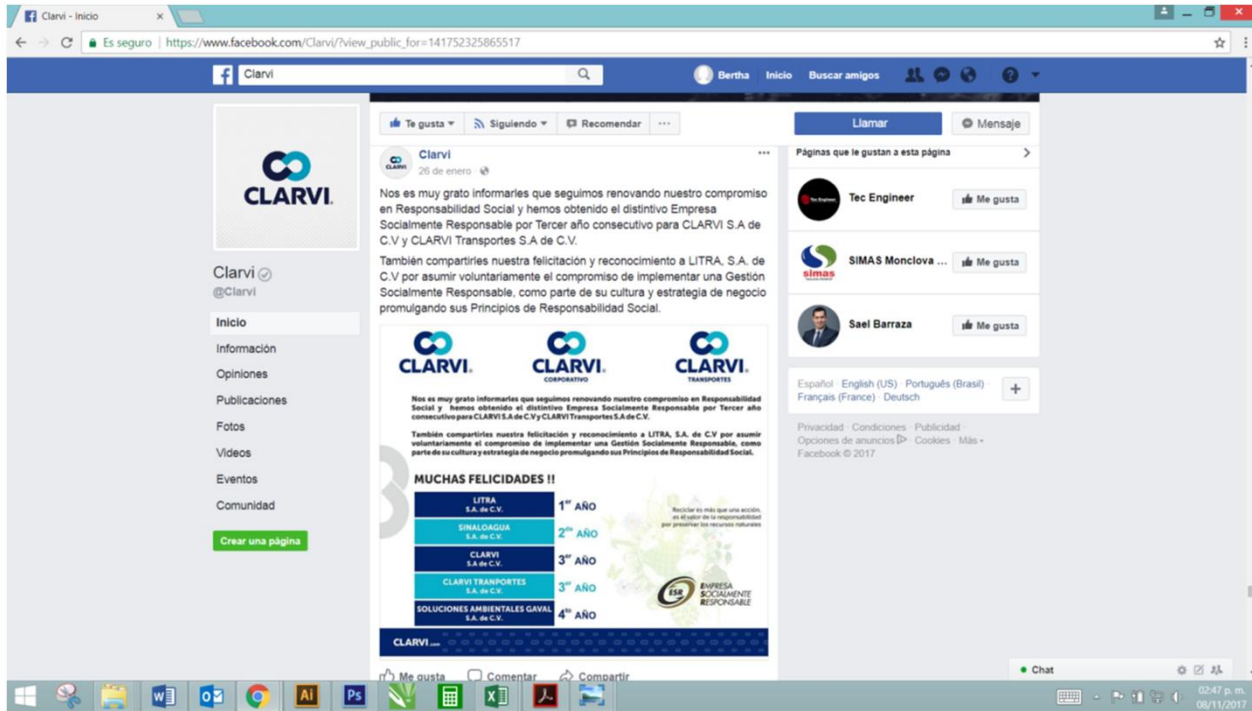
Clarvi - Inicio ×

Es seguro | https://www.facebook.com/Clarvi/?view_public_for=141752325865517

Clarvi

Bertha Inicio Buscar amigos

CLARVI.

Clarvi
@Clarvi

Inicio
Información
Opiniones
Publicaciones
Fotos
Videos
Eventos
Comunidad

Crear una página

Te gusta Siguiendo Recomendar ···

Clarvi
26 de enero ·

Nos es muy grato informarles que seguimos renovando nuestro compromiso en Responsabilidad Social y hemos obtenido el distintivo Empresa Socialmente Responsable por Tercer año consecutivo para CLARVI S.A de C.V y CLARVI Transportes S.A de C.V.

También compartirles nuestra felicitación y reconocimiento a LITRA, S.A. de C.V por asumir voluntariamente el compromiso de implementar una Gestión Socialmente Responsable, como parte de su cultura y estrategia de negocio promulgando sus Principios de Responsabilidad Social.

CLARVI. CLARVI. CORPORATIVO CLARVI. TRANSPORTES

Nos es muy grato informarles que seguimos renovando nuestro compromiso en Responsabilidad Social y hemos obtenido el distintivo Empresa Socialmente Responsable por Tercer año consecutivo para CLARVI S.A de C.V y CLARVI Transportes S.A de C.V.

También compartirles nuestra felicitación y reconocimiento a LITRA, S.A. de C.V por asumir voluntariamente el compromiso de implementar una Gestión Socialmente Responsable, como parte de su cultura y estrategia de negocio promulgando sus Principios de Responsabilidad Social.

MUCHAS FELICIDADES !!

| LITRA S.A. de C.V. | 1$^{er}$ AÑO |
|---|---|
| SINALOAGUA S.A. de C.V. | 2$^{do}$ AÑO |
| CLARVI S.A de C.V. | 3$^{er}$ AÑO |
| CLARVI TRANPORTES S.A. de C.V. | 3$^{er}$ AÑO |
| SOLUCIONES AMBIENTALES GAVAL S.A. de C.V. | 4$^{to}$ AÑO |

Reciclar es más que una acción, es el valor de la responsabilidad por preservar los recursos naturales

ESR EMPRESA SOCIALMENTE RESPONSABLE

CLARVI

Me gusta Comentar Compartir

Llamar Mensaje

Páginas que le gustan a esta página

Tec Engineer Me gusta
SIMAS Monclova ... Me gusta
Sael Barraza Me gusta

Español · English (US) · Português (Brasil) · Français (France) · Deutsch

Privacidad · Condiciones · Publicidad · Opciones de anuncios · Cookies · Más · Facebook © 2017

Chat

02:47 p. m.
08/11/2017